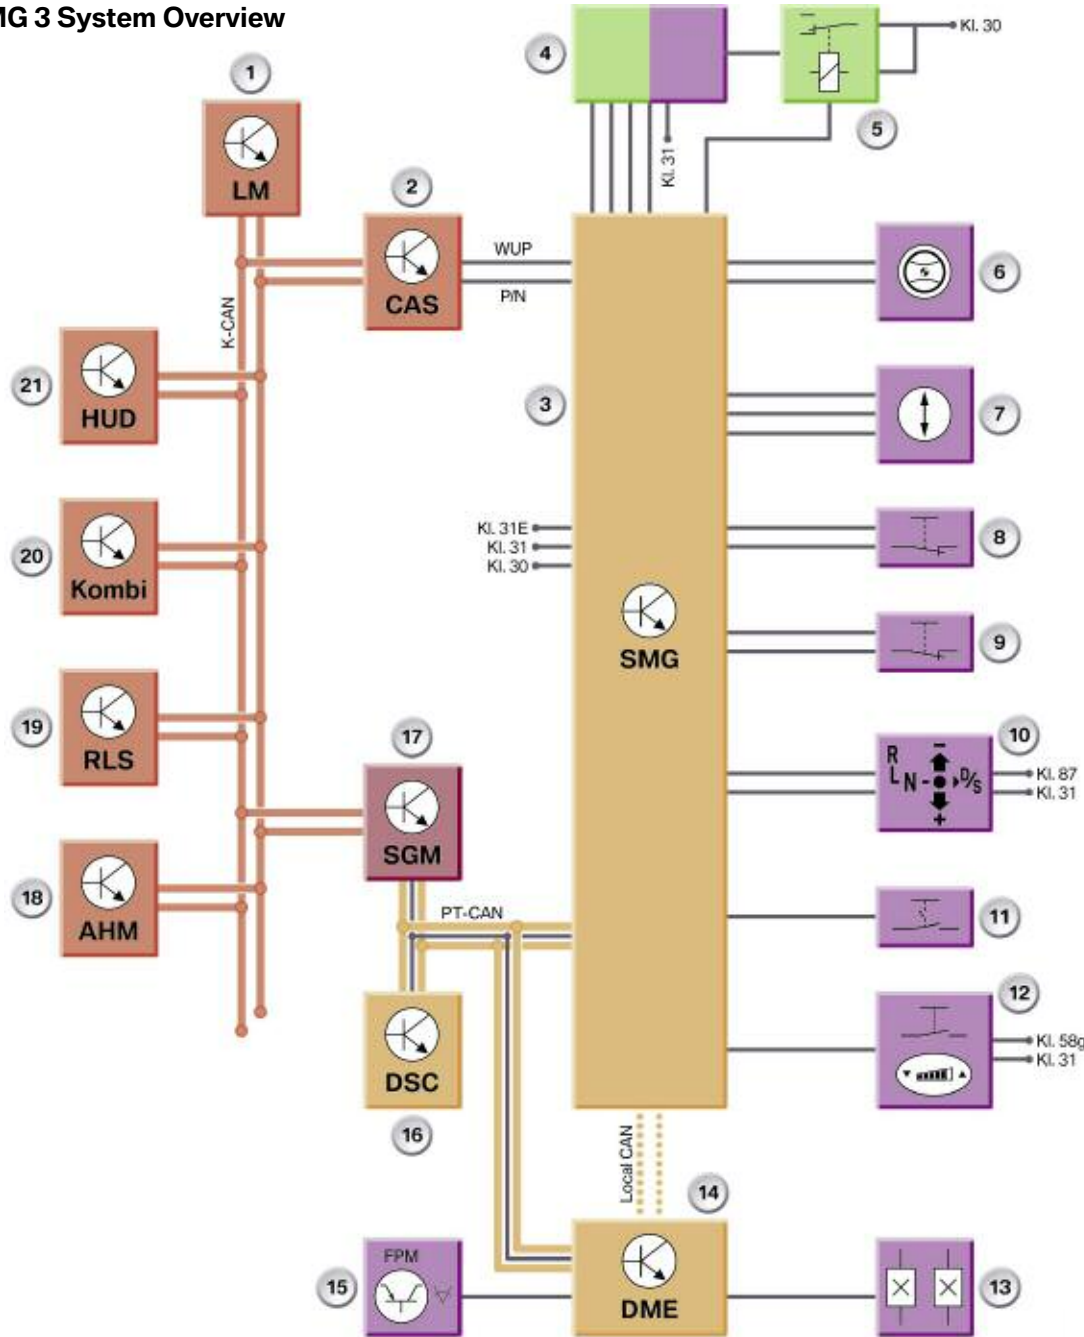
IG 3 System Overview

1
LM
2
CAS
WUP
P/N
K-CAN
21
HUD
20
Kombi
19
RLS
18
AHM
17
SGM
PT-CAN
16
DSC
15
FPM
4
Kl. 31
5
Kl. 30
3
Kl. 31E
Kl. 31
Kl. 30
SMG
6
7
8
9
10
R
L
N
D/S
Kl. 87
Kl. 31
11
12
Kl. 58g
Kl. 31
Local CAN
14
DME
13